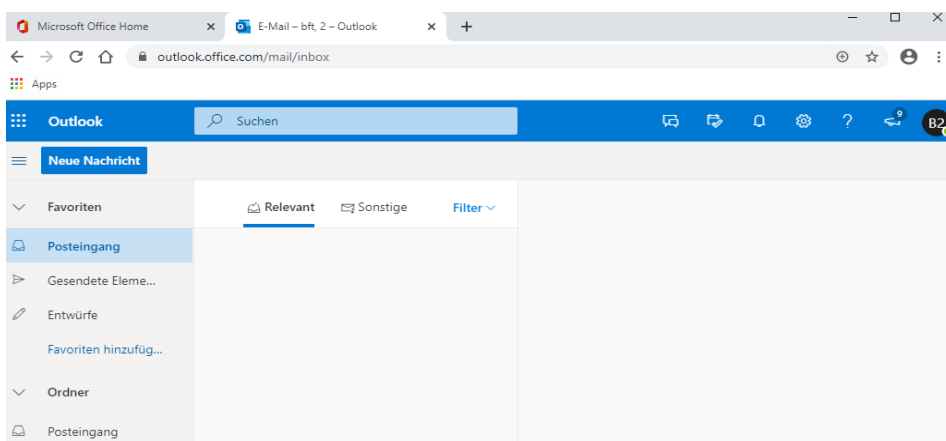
Microsoft Office Home ×
E-Mail – bft, 2 – Outlook ×
+
outlook.office.com/mail/inbox
Apps
Outlook
Suchen
9
B2
Neue Nachricht
Favoriten
Relevant
Sonstige
Filter
Posteingang
Gesendete Eleme...
Entwürfe
Favoriten hinzufüg...
Ordner
Posteingang